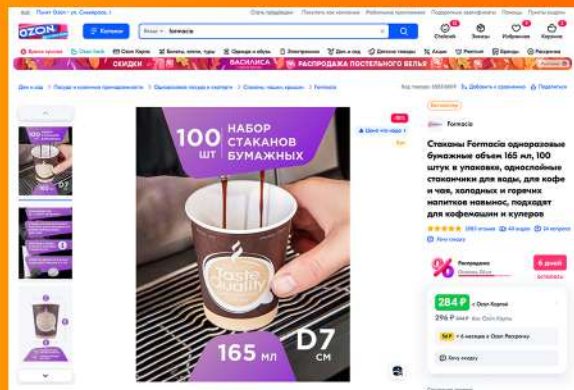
OZON

Каталог

formacia

Стаканы Formacia одноразовые бумажные объем 165 мл, 100 штук в упаковке, однослойные стаканчики для воды, для кофе и чая, холодных и горячих напитков навынос, подходят для кофемашин и кулеров

Formacia

100 шт НАБОР СТАКАНОВ БУМАЖНЫХ

Taste Quality

165 мл

D7 см

ОСЕНЬ

ВАСИЛИСА

РАСПРОДАЖА ПОСТЕЛЬНОГО БЕЛЬЯ

Распродажа

6 дней

284 ₽

296 ₽

Хочу скидку

Избранное

Корзина

Заказы

Войти